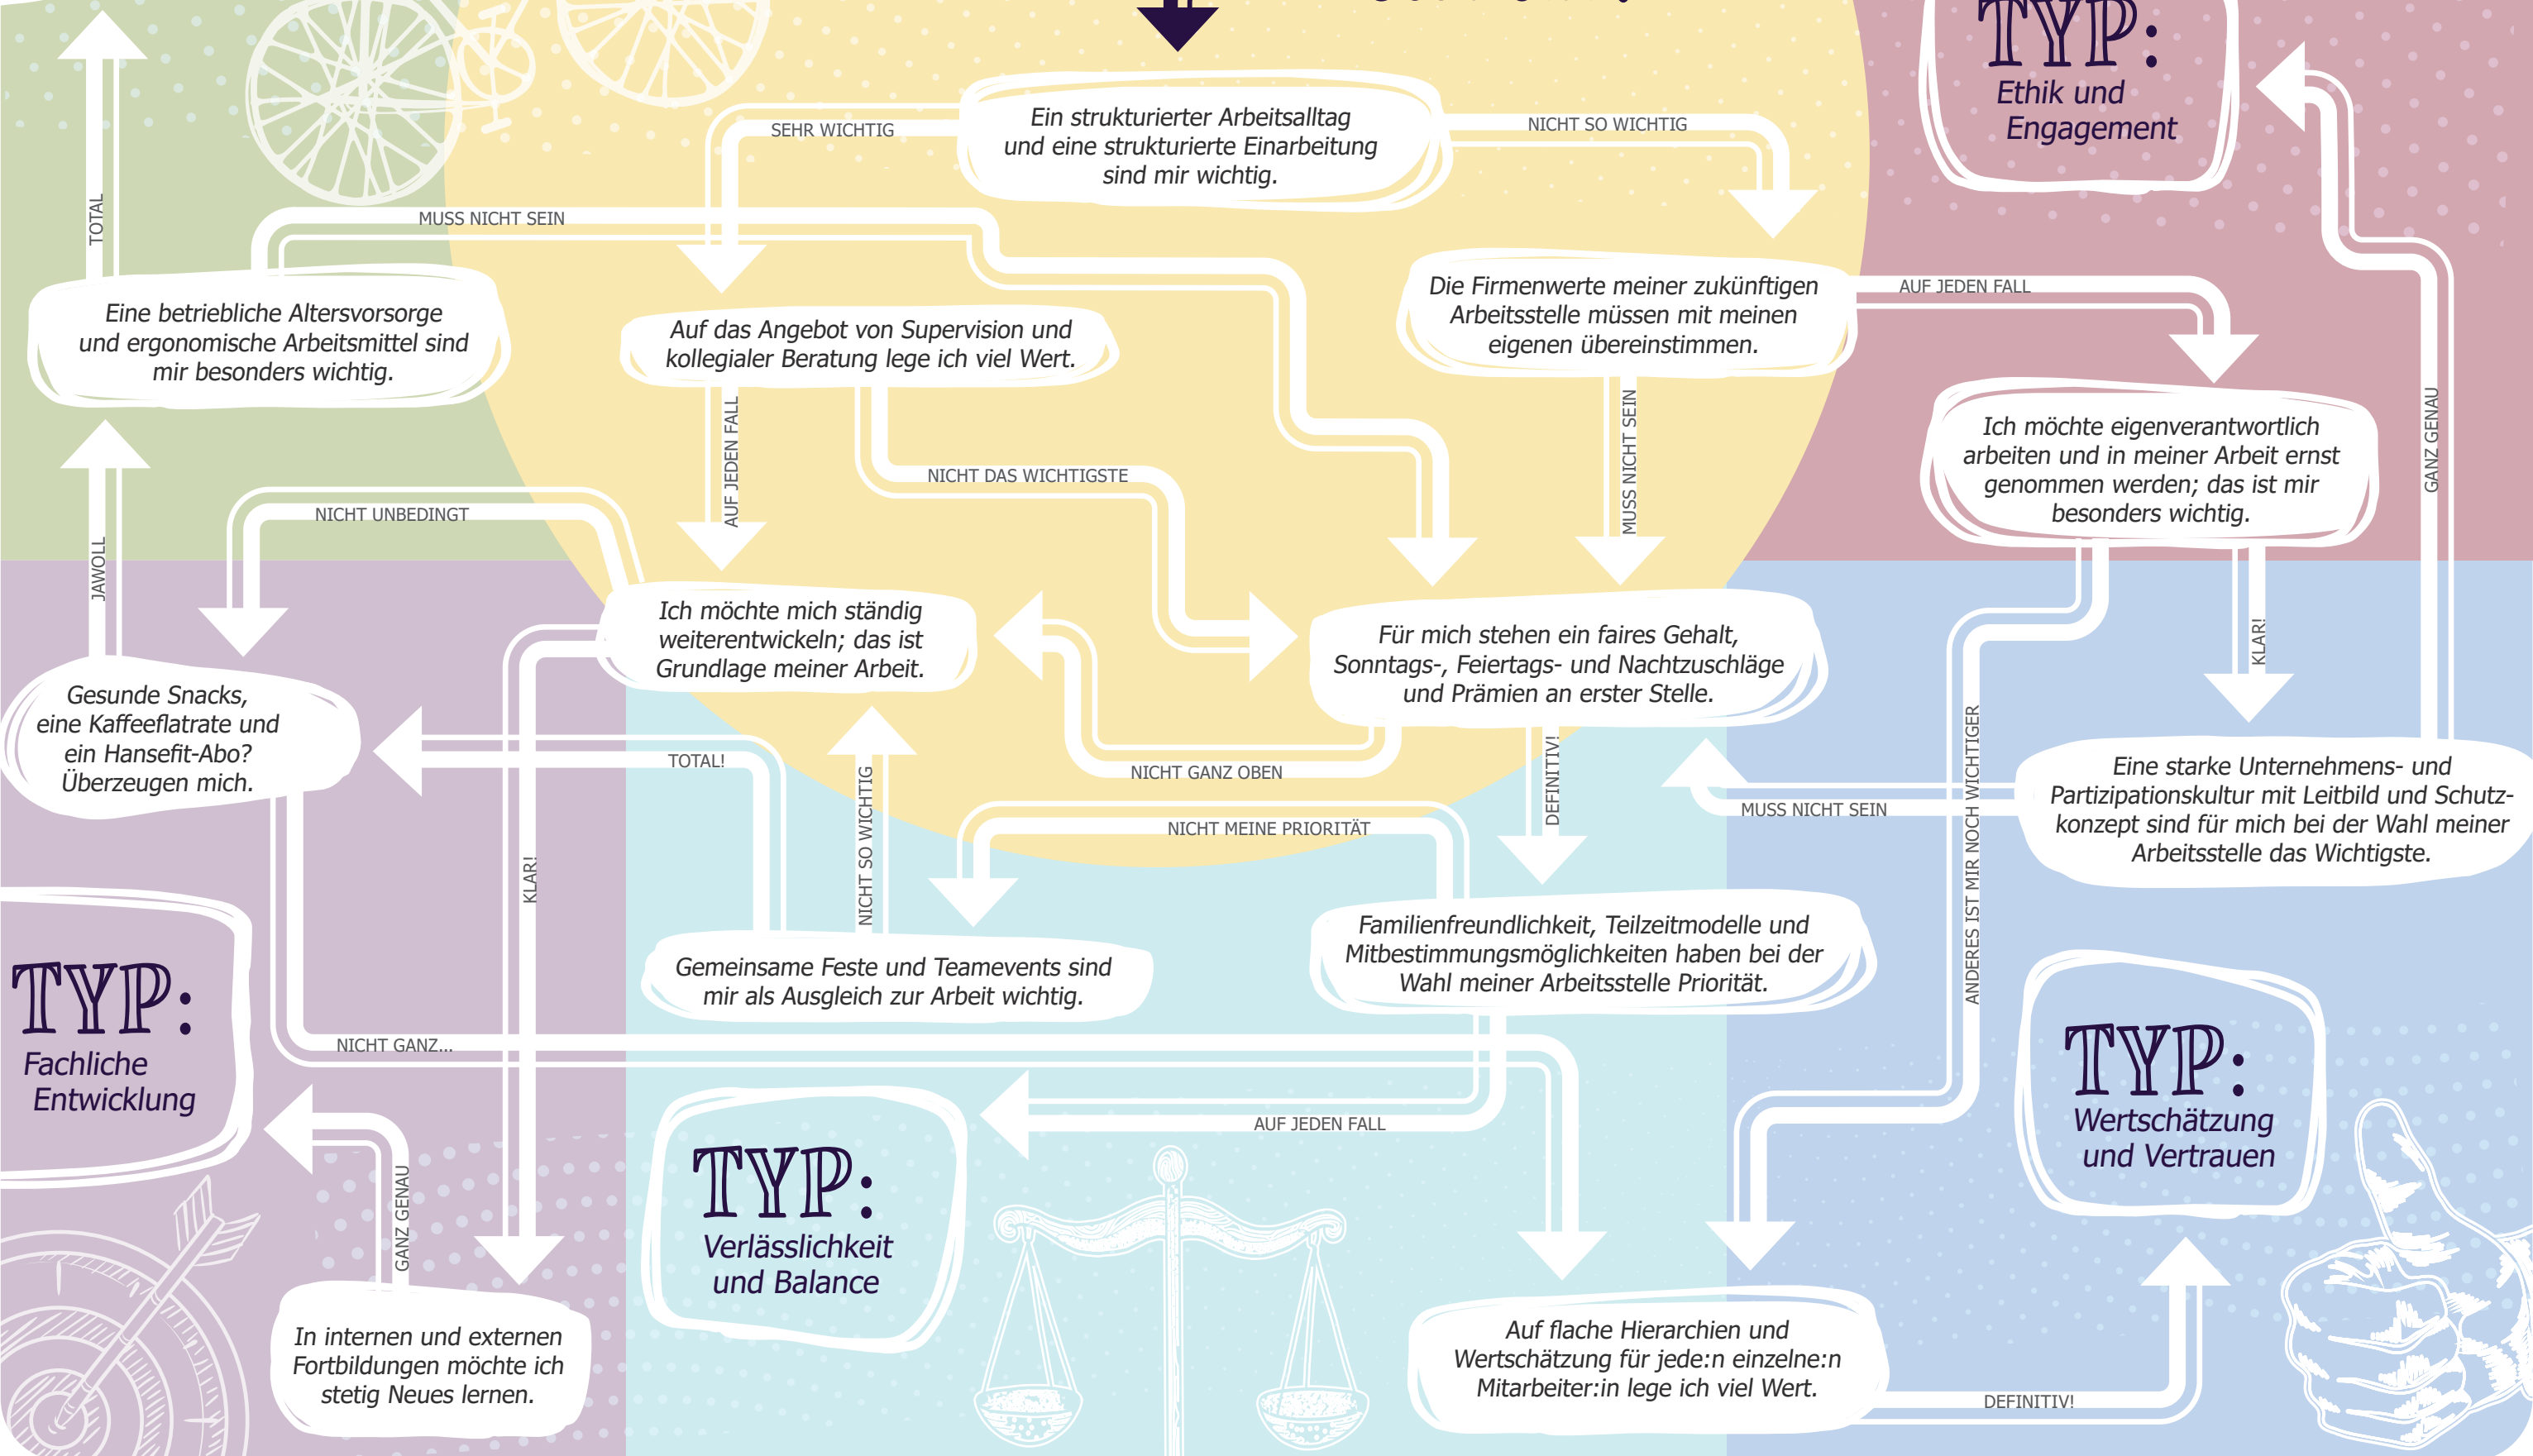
TYP:
Ethik und Engagement

Ein strukturierter Arbeitsalltag und eine strukturierte Einarbeitung sind mir wichtig.

SEHR WICHTIG

NICHT SO WICHTIG

MUSS NICHT SEIN

TOTAL

Eine betriebliche Altersvorsorge und ergonomische Arbeitsmittel sind mir besonders wichtig.

Auf das Angebot von Supervision und kollegialer Beratung lege ich viel Wert.

Die Firmenwerte meiner zukünftigen Arbeitsstelle müssen mit meinen eigenen übereinstimmen.

AUF JEDEN FALL

Ich möchte eigenverantwortlich arbeiten und in meiner Arbeit ernst genommen werden; das ist mir besonders wichtig.

GANZ GENAU

AUF JEDEN FALL

NICHT DAS WICHTIGSTE

MUSS NICHT SEIN

JAWOLL

NICHT UNBEDINGT

Ich möchte mich ständig weiterentwickeln; das ist Grundlage meiner Arbeit.

Für mich stehen ein faires Gehalt, Sonntags-, Feiertags- und Nachtzuschläge und Prämien an erster Stelle.

KLAR!

Gesunde Snacks, eine Kaffeeflatrate und ein Hansefit-Abo? Überzeugen mich.

TOTAL!

NICHT GANZ OBEN

DEFINITIV!

MUSS NICHT SEIN

Eine starke Unternehmens- und Partizipationskultur mit Leitbild und Schutzkonzept sind für mich bei der Wahl meiner Arbeitsstelle das Wichtigste.

NICHT MEINE PRIORITÄT

KLAR!

NICHT SO WICHTIG

ANDERES IST MIR NOCH WICHTIGER

Familienfreundlichkeit, Teilzeitmodelle und Mitbestimmungsmöglichkeiten haben bei der Wahl meiner Arbeitsstelle Priorität.

Gemeinsame Feste und Teamevents sind mir als Ausgleich zur Arbeit wichtig.

TYP:
Fachliche Entwicklung

NICHT GANZ...

TYP:
Wertschätzung und Vertrauen

AUF JEDEN FALL

TYP:
Verlässlichkeit und Balance

GANZ GENAU

In internen und externen Fortbildungen möchte ich stetig Neues lernen.

Auf flache Hierarchien und Wertschätzung für jede:n einzelne:n Mitarbeiter:in lege ich viel Wert.

DEFINITIV!